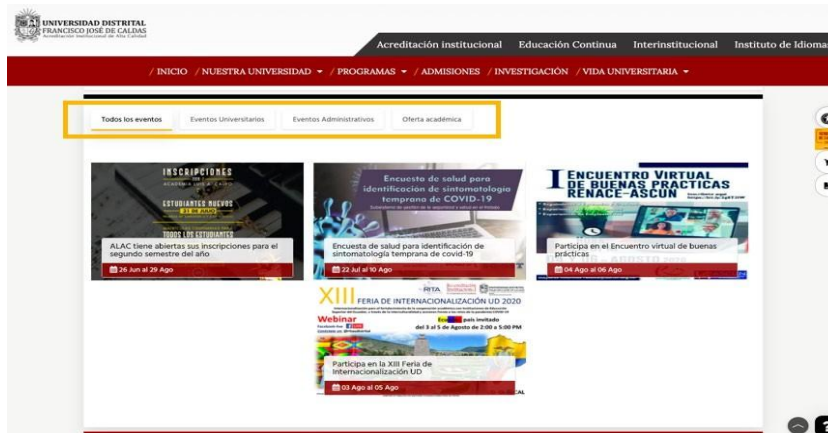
UNIVERSIDAD DISTRITAL FRANCISCO JOSÉ DE CALDAS
Acreditación Institucional de Alta Calidad

Acreditación institucional Educación Continua Interinstitucional Instituto de Idiomas

/ INICIO / NUESTRA UNIVERSIDAD ▾ / PROGRAMAS ▾ / ADMISIONES / INVESTIGACIÓN / VIDA UNIVERSITARIA ▾

Todos los eventos Eventos Universitarios Eventos Administrativos Oferta académica

INSCRIPCIONES
ESTUDIANTES NUEVOS
TODOS LOS ESTUDIANTES
ALAC tiene abiertas sus inscripciones para el segundo semestre del año
26 Jun al 29 Ago

Encuesta de salud para identificación de sintomatología temprana de COVID-19
Encuesta de salud para identificación de sintomatología temprana de covid-19
22 Jul al 10 Ago

I ENCUENTRO VIRTUAL DE BUENAS PRACTICAS RENACE-ASCUN
Participa en el Encuentro virtual de buenas prácticas
04 Ago al 06 Ago

XIII FERIA DE INTERNACIONALIZACIÓN UD 2020
RITA
Webinar
país invitado
del 3 al 5 de Agosto de 2:00 a 5:00 PM
Participa en la XIII Feria de Internacionalización UD
03 Ago al 05 Ago